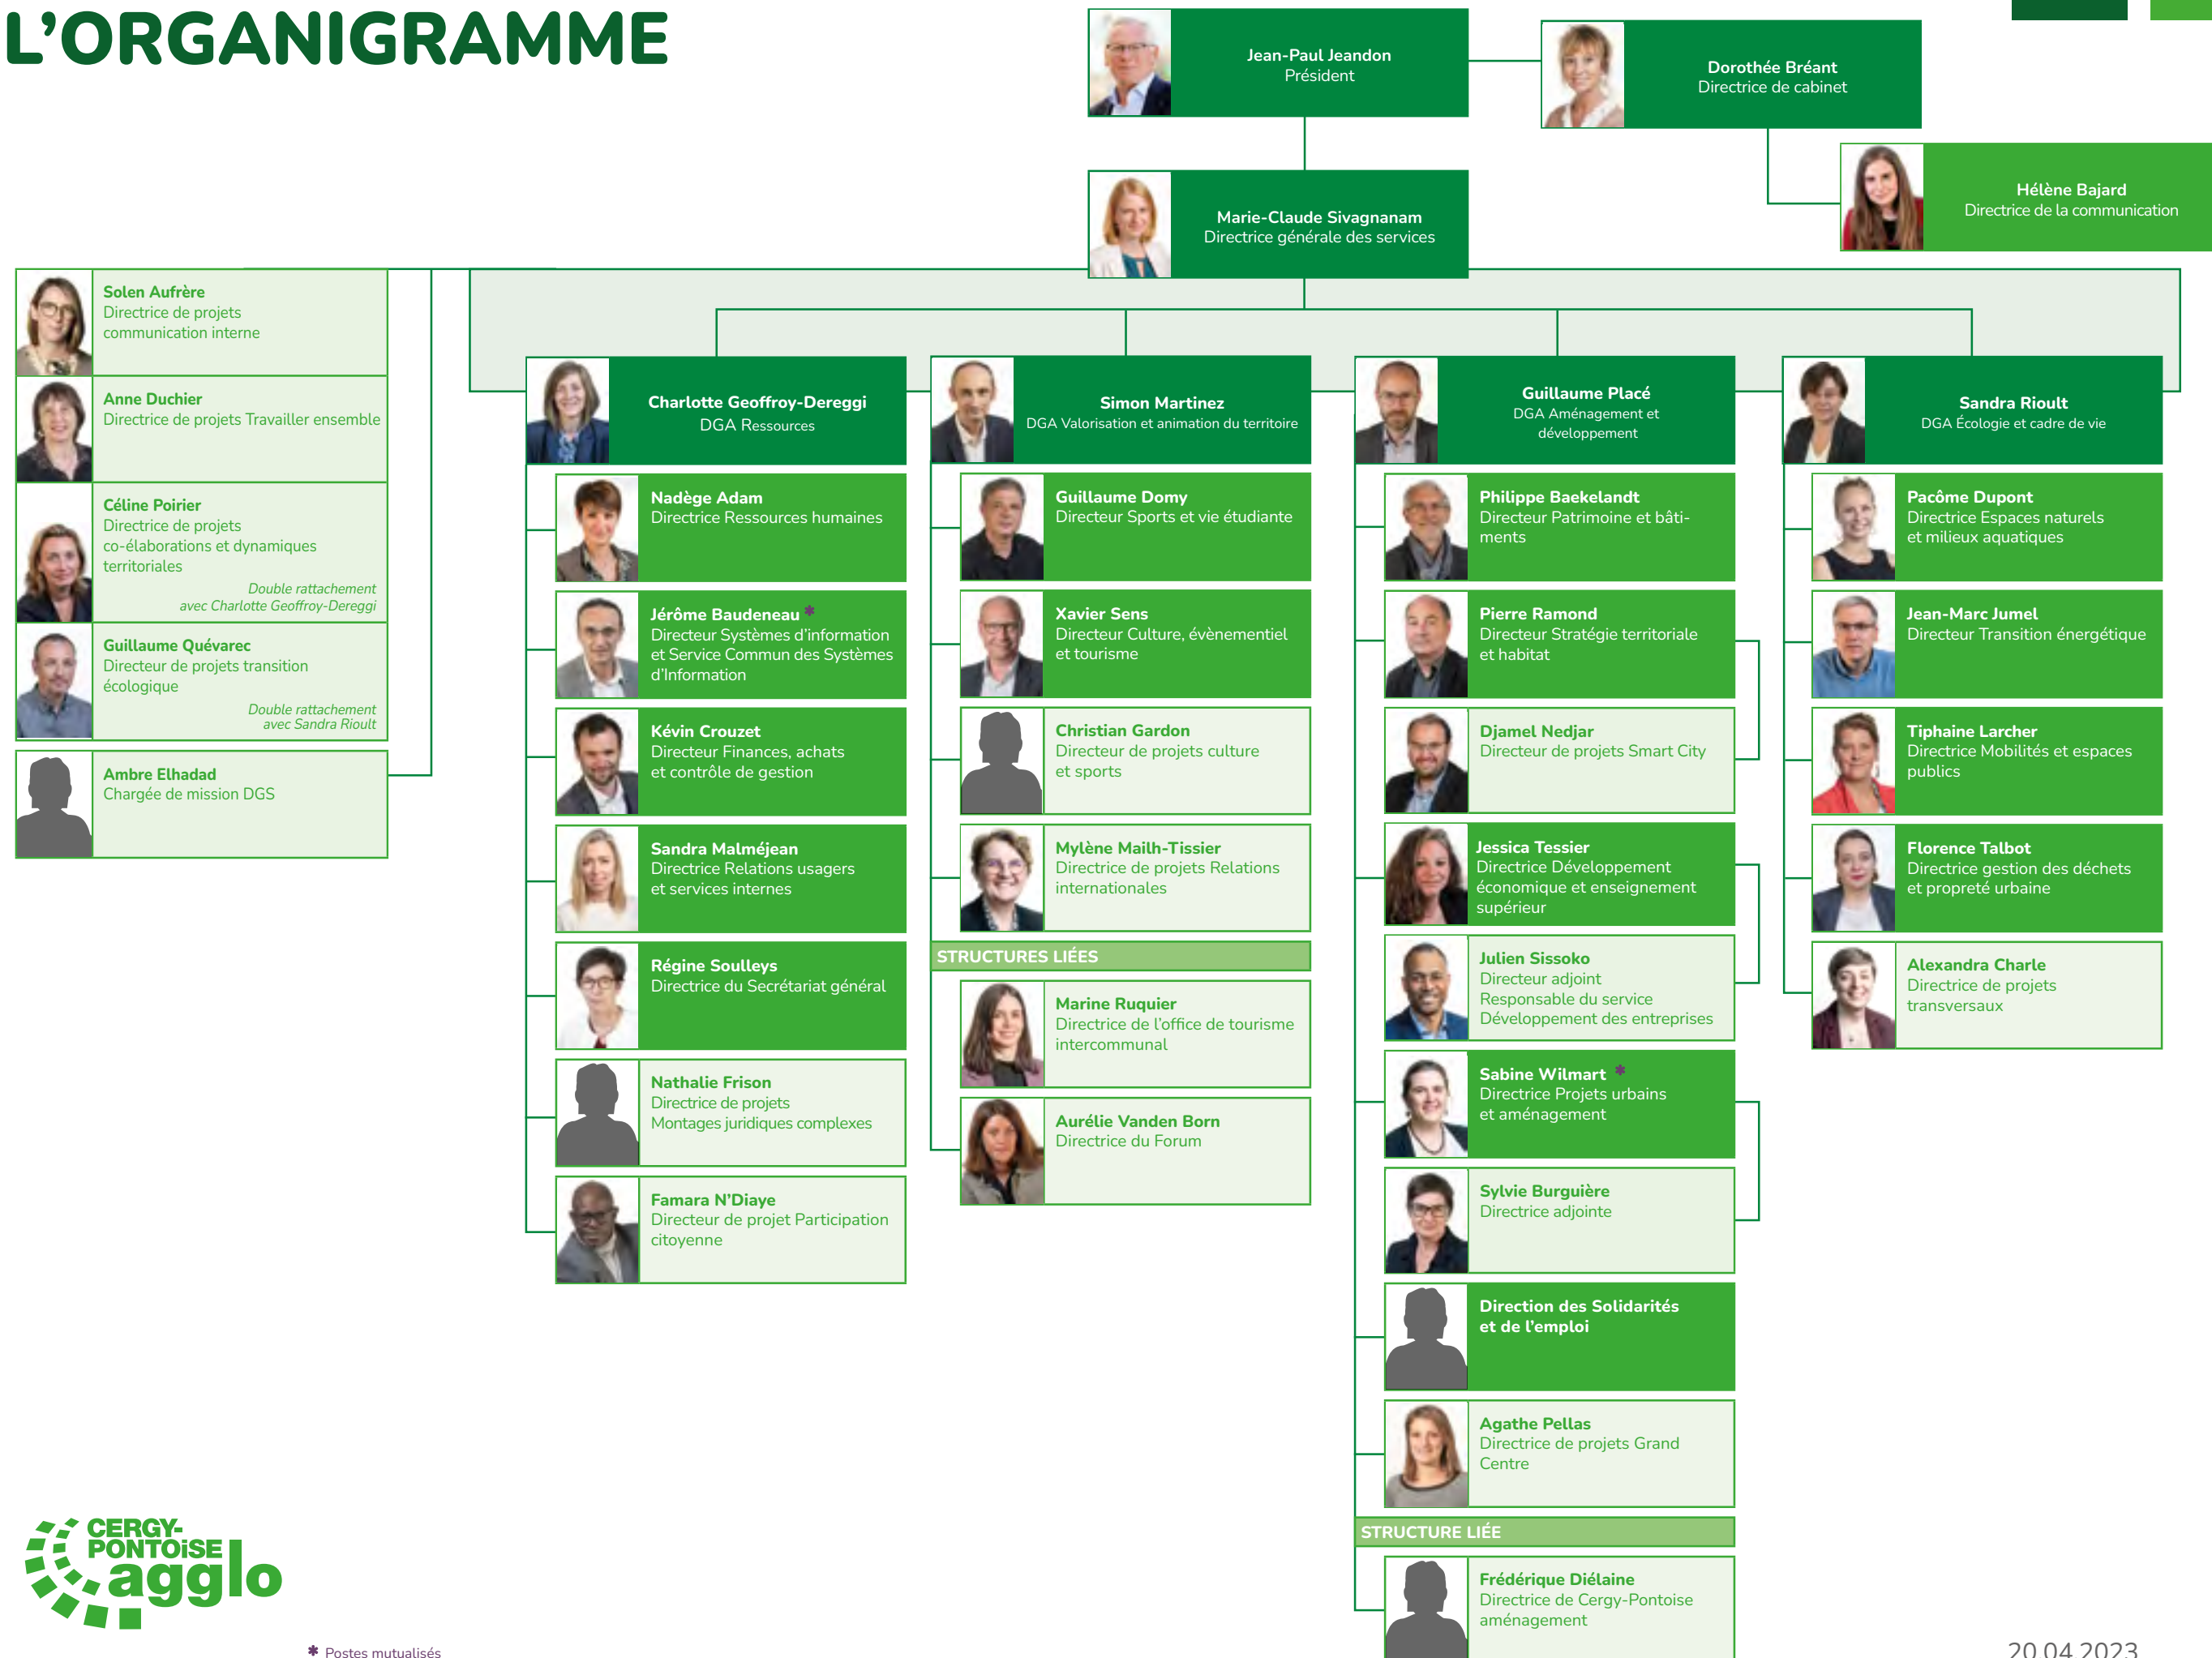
L'ORGANIGRAMME

Jean-Paul Jeandon
Président

Dorothée Bréant
Directrice de cabinet

Hélène Bajard
Directrice de la communication

Marie-Claude Sivagnanam
Directrice générale des services

Solen Aufrère
Directrice de projets communication interne

Anne Duchier
Directrice de projets Travailler ensemble

Céline Poirier
Directrice de projets co-élaborations et dynamiques territoriales
Double rattachement avec Charlotte Geoffroy-Dereggi

Guillaume Quévarec
Directeur de projets transition écologique
Double rattachement avec Sandra Rioult

Ambre Elhadad
Chargée de mission DGS

Charlotte Geoffroy-Dereggi
DGA Ressources

Nadège Adam
Directrice Ressources humaines

Jérôme Baudeneau *
Directeur Systèmes d'information et Service Commun des Systèmes d'Information

Kévin Crouzet
Directeur Finances, achats et contrôle de gestion

Sandra Malméjean
Directrice Relations usagers et services internes

Régine Soulleys
Directrice du Secrétariat général

Nathalie Frison
Directrice de projets Montages juridiques complexes

Famara N'Diaye
Directeur de projet Participation citoyenne

Simon Martinez
DGA Valorisation et animation du territoire

Guillaume Domy
Directeur Sports et vie étudiante

Xavier Sens
Directeur Culture, évènementiel et tourisme

Christian Gardon
Directeur de projets culture et sports

Mylène Mailh-Tissier
Directrice de projets Relations internationales

STRUCTURES LIÉES

Marine Ruquier
Directrice de l'office de tourisme intercommunal

Aurélie Vanden Born
Directrice du Forum

Guillaume Placé
DGA Aménagement et développement

Philippe Baekelandt
Directeur Patrimoine et bâtiments

Pierre Ramond
Directeur Stratégie territoriale et habitat

Djamel Nedjar
Directeur de projets Smart City

Jessica Tessier
Directrice Développement économique et enseignement supérieur

Julien Sissoko
Directeur adjoint
Responsable du service Développement des entreprises

Sabine Wilmart *
Directrice Projets urbains et aménagement

Sylvie Burguière
Directrice adjointe

Direction des Solidarités et de l'emploi

Agathe Pellas
Directrice de projets Grand Centre

STRUCTURE LIÉE

Frédérique Diélaine
Directrice de Cergy-Pontoise aménagement

Sandra Rioult
DGA Écologie et cadre de vie

Pacôme Dupont
Directrice Espaces naturels et milieux aquatiques

Jean-Marc Jumel
Directeur Transition énergétique

Tiphaine Larcher
Directrice Mobilités et espaces publics

Florence Talbot
Directrice gestion des déchets et propreté urbaine

Alexandra Charle
Directrice de projets transversaux

CERGY-PONTOISE agglo

* Postes mutualisés

20.04.2023